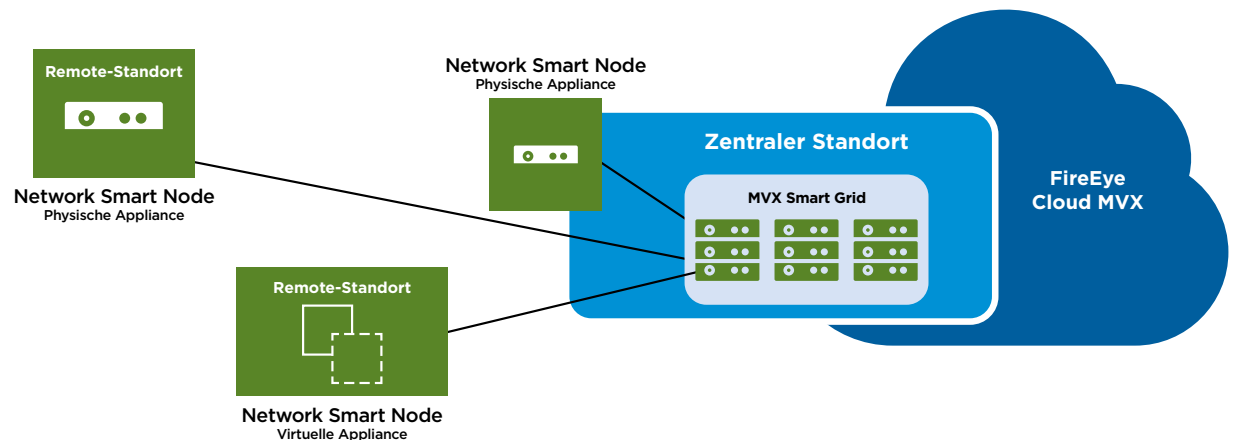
Remote-Standort

Network Smart Node
Physische Appliance

Network Smart Node
Physische Appliance

Zentraler Standort

MVX Smart Grid

FireEye
Cloud MVX

Remote-Standort

Network Smart Node
Virtuelle Appliance